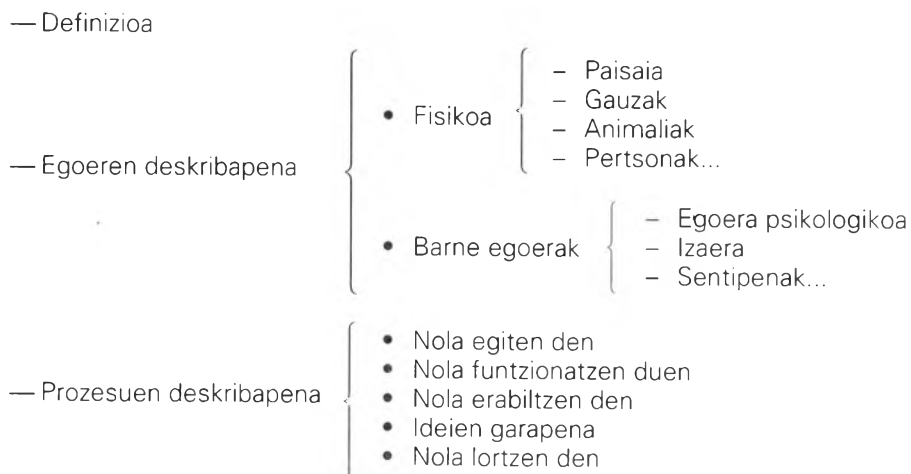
— Definizioa

— Egoeren deskribapena

• Fisikoa

– Paisaia
– Gauzak
– Animaliak
– Pertsonak...

• Barne egoerak

– Egoera psikologikoa
– Izaera
– Sentipenak...

— Prozesuen deskribapena

• Nola egiten den
• Nola funtzionatzen duen
• Nola erabiltzen den
• Ideien garapena
• Nola lortzen den